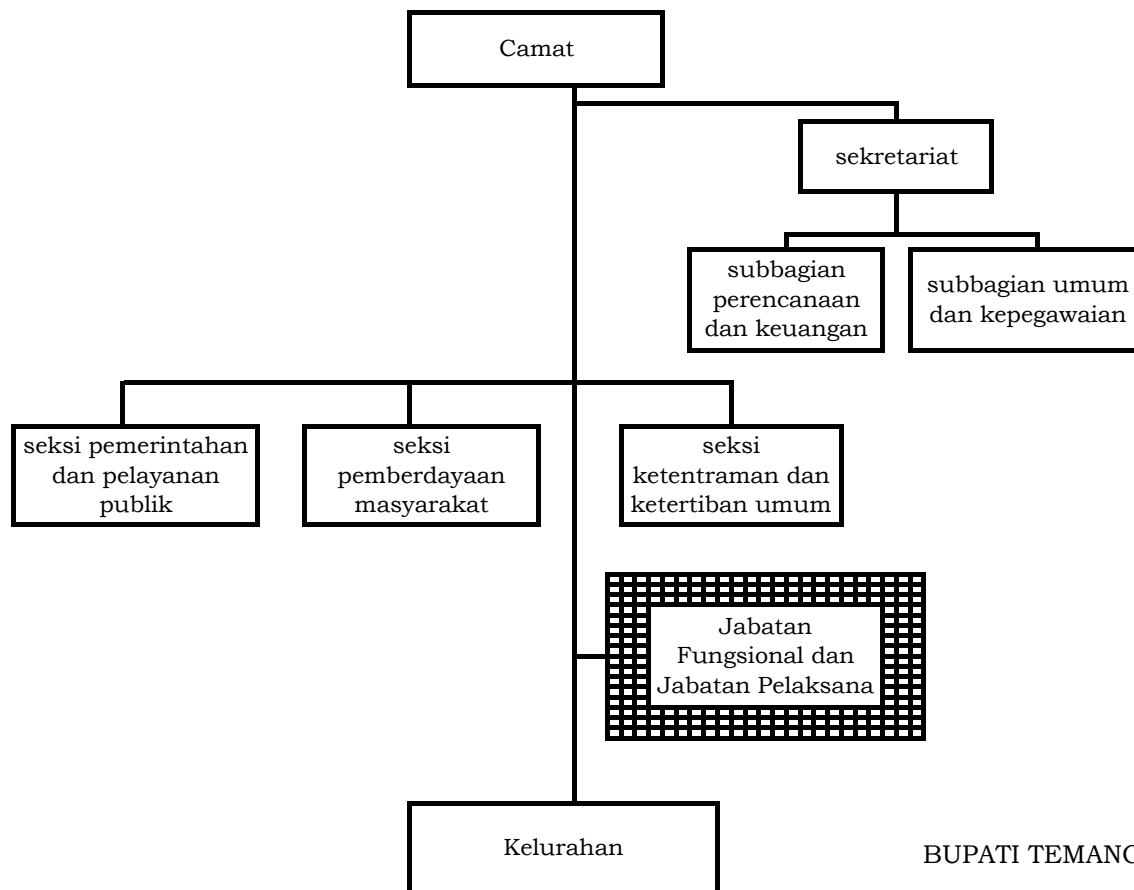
Camat

sekretariat

subbagian perencanaan dan keuangan

subbagian umum dan kepegawaian

seksi pemerintahan dan pelayanan publik

seksi pemberdayaan masyarakat

seksi ketentraman dan ketertiban umum

Jabatan Fungsional dan Jabatan Pelaksana

Kelurahan

BUPATI TEMANG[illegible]